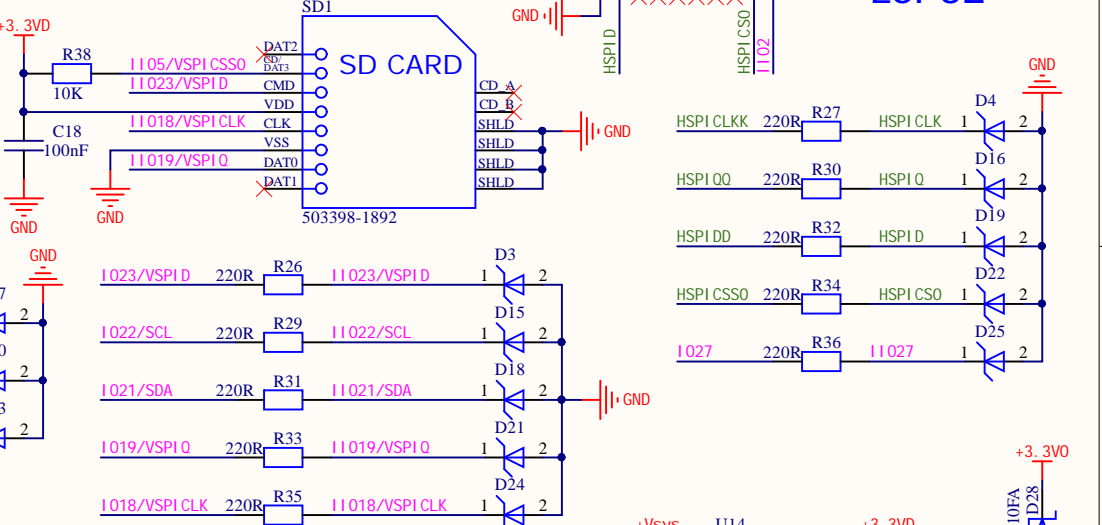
+3.3VD
SD1
GND
HSPID
HSPICS0
IIO2
R38
10K
IIO5/VSPICSS0
IIO23/VSPID
IIO18/VSPICLK
IIO19/VSPIQ
DAT2
CD/DAT3
CMD
VDD
CLK
VSS
DAT0
DAT1
SD CARD
CD_A
CD_B
SHLD
SHLD
SHLD
SHLD
GND
C18
100nF
GND
GND
503398-1892
GND
HSPICLKK
220R
R27
HSPICLK
1
D4
2
D16
HSPIQQ
220R
R30
HSPIQ
1
2
D19
HSPIDD
220R
R32
HSPID
1
2
D22
HSPICSS0
220R
R34
HSPICS0
1
2
D25
IO27
220R
R36
IIO27
1
2
GND
7
2
0
2
3
2
IO23/VSPID
220R
R26
IIO23/VSPID
1
D3
2
D15
IO22/SCL
220R
R29
IIO22/SCL
1
2
D18
IO21/SDA
220R
R31
IIO21/SDA
1
2
GND
D21
IO19/VSPIQ
220R
R33
IIO19/VSPIQ
1
2
D24
IO18/VSPICLK
220R
R35
IIO18/VSPICLK
1
2
+3.3VO
10FA
D28
+Vsys
U14
+3.3VD